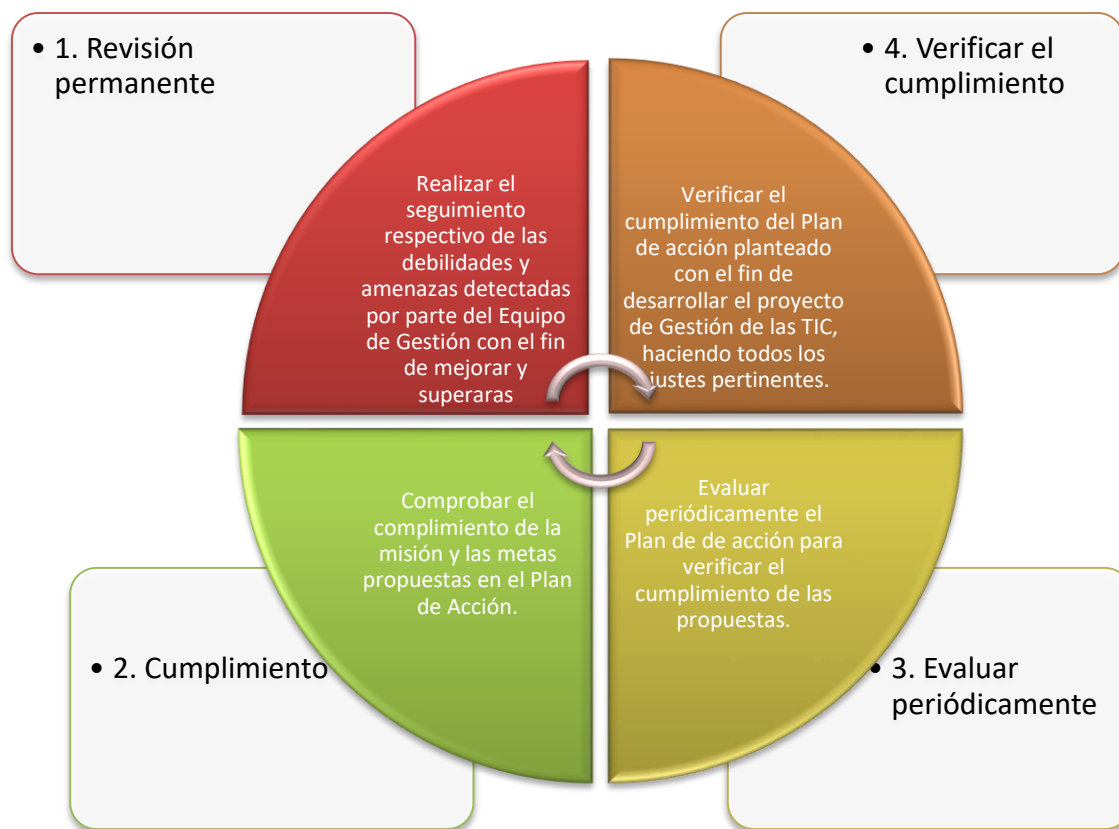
• 1. Revisión permanente

• 4. Verificar el cumplimiento

Realizar el seguimiento respectivo de las debilidades y amenazas detectadas por parte del Equipo de Gestión con el fin de mejorar y superaras

Verificar el cumplimiento del Plan de acción planteado con el fin de desarrollar el proyecto de Gestión de las TIC, haciendo todos los ajustes pertinentes.

Comprobar el complimiento de la misión y las metas propuestas en el Plan de Acción.

Evaluar periódicamente el Plan de de acción para verificar el cumplimiento de las propuestas.

• 2. Cumplimiento

• 3. Evaluar periódicamente